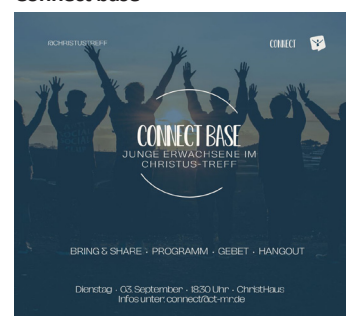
Connect base

@CHRISTUSTREFF

CONNECT

CONNECT BASE
JUNGE ERWACHSENE IM CHRISTUS-TREFF

BRING & SHARE • PROGRAMM • GEBET • HANGOUT

Dienstag • 03. September • 18.30 Uhr • ChristHaus
Infos unter: connect@ct-mr.de